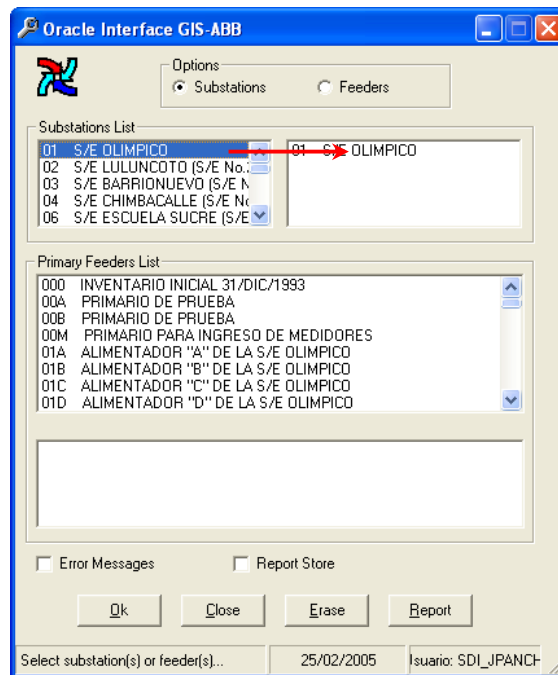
Oracle Interface GIS-ABB

Options
Substations
Feeders

Substations List
01 S/E OLIMPICO
02 S/E LULUNCOTO (S/E No.
03 S/E BARRIONUEVO (S/E N
04 S/E CHIMBACALLE (S/E N
06 S/E ESCUELA SUCRE (S/E

01 S/E OLIMPICO

Primary Feeders List
000 INVENTARIO INICIAL 31/DIC/1993
00A PRIMARIO DE PRUEBA
00B PRIMARIO DE PRUEBA
00M PRIMARIO PARA INGRESO DE MEDIDORES
01A ALIMENTADOR "A" DE LA S/E OLIMPICO
01B ALIMENTADOR "B" DE LA S/E OLIMPICO
01C ALIMENTADOR "C" DE LA S/E OLIMPICO
01D ALIMENTADOR "D" DE LA S/E OLIMPICO

Error Messages
Report Store

Ok
Close
Erase
Report

Select substation(s) or feeder(s)...
25/02/2005
Isuario: SDI_JPANCH